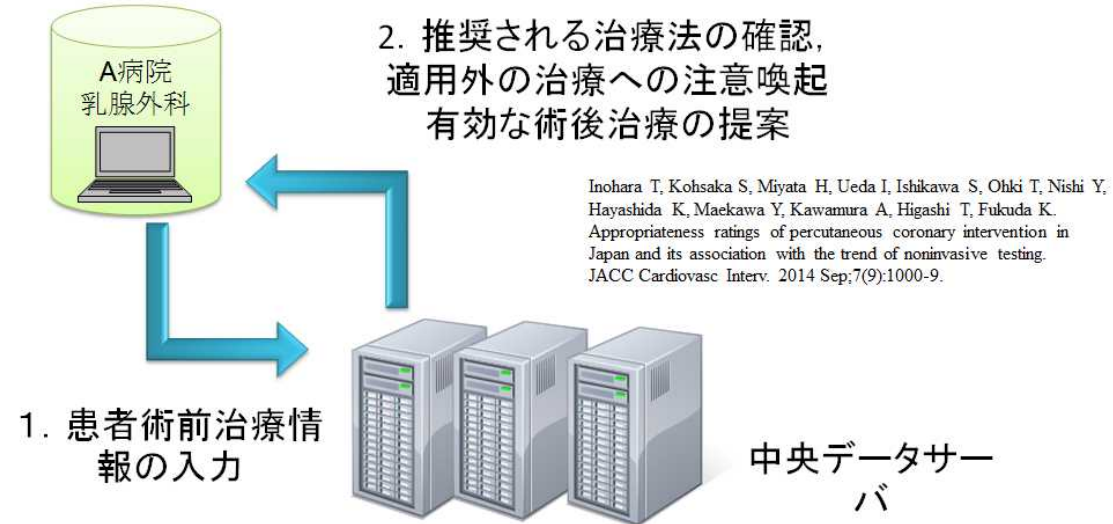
A病院
乳腺外科

2. 推奨される治療法の確認,
適用外の治療への注意喚起
有効な術後治療の提案

Inohara T, Kohsaka S, Miyata H, Ueda I, Ishikawa S, Ohki T, Nishi Y, Hayashida K, Maekawa Y, Kawamura A, Higashi T, Fukuda K. Appropriateness ratings of percutaneous coronary intervention in Japan and its association with the trend of noninvasive testing. JACC Cardiovasc Interv. 2014 Sep;7(9):1000-9.

1. 患者術前治療情報の入力

中央データサーバ